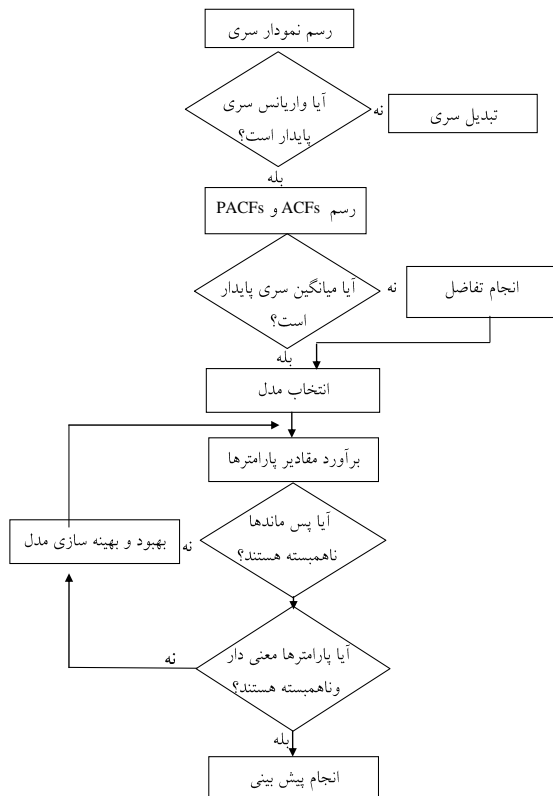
رسم نمودار سری

آیا واریانس سری پایدار است؟

نه

تبدیل سری

بله

رسم ACFs و PACFs

آیا میانگین سری پایدار است؟

نه

انجام تفاضل

بله

انتخاب مدل

برآورد مقادیر پارامترها

آیا پس ماندها ناهمبسته هستند؟

نه

بهبود و بهینه سازی مدل

آیا پارامترها معنی دار وناهمبسته هستند؟

نه

بله

انجام پیش بینی